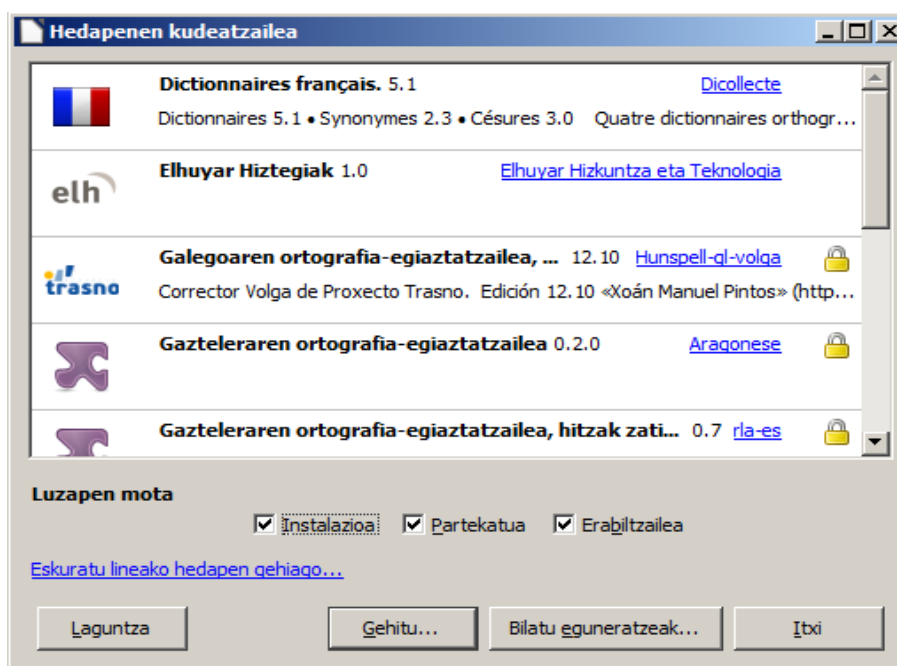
Hedapenen kudeatzailea

Dictionnaires français. 5.1 Dicollecte
Dictionnaires 5.1 • Synonymes 2.3 • Césures 3.0 Quatre dictionnaires orthogr...

elh
Elhuyar Hiztegiak 1.0 Elhuyar Hizkuntza eta Teknologia

trasno
Galegoaren ortografia-egiaztatzailea, ... 12.10 Hunspell-gl-volga
Corrector Volga de Proxecto Trasno. Edición 12.10 «Xoán Manuel Pintos» (http...

Gazteleraren ortografia-egiaztatzailea 0.2.0 Aragonese

Gazteleraren ortografia-egiaztatzailea, hitzak zati... 0.7 rla-es

Luzapen mota
Instalazioa Partekatua Erabiltzailea

Eskuratu lineako hedapen gehiago...

Laguntza Gehitu... Bilatu eguneratzeak... Itxi